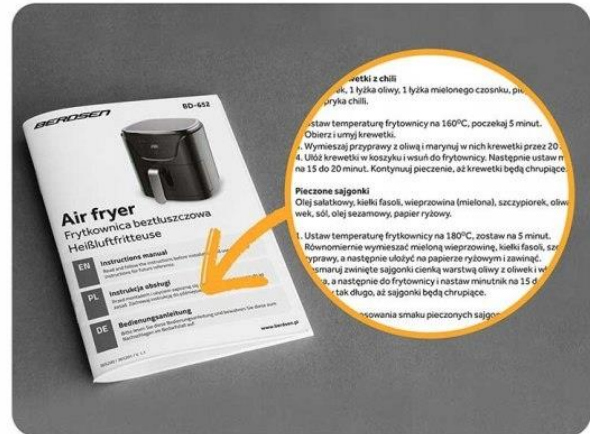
BERDSEN

BD-652

Air fryer
Frytkownica beztłuszczowa
Heißluftfritteuse

EN Instructions manual

PL Instrukcja obsługi

DE Bedienungsanleitung

www.berdsen.pl

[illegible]wetki z chili
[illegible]k, 1 łyżka oliwy, 1 łyżka mielonego czosnku, pi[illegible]
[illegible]pryka chilli.

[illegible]stawić temperaturę frytownicy na 160°C, poczekaj 5 minut.
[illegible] Obierz i umyj krewetki.
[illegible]. Wymieszaj przyprawy z oliwą i marynuj w nich krewetki przez 20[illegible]
4. Ułóż krewetki w koszyku i wsuń do frytownicy. Następnie ustaw m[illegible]
na 15 do 20 minut. Kontynuuj pieczenie, aż krewetki będą chrupiące.

Pieczone sajgonki
Olej sałatkowy, kiełki fasoli, wieprzowina (mielona), szczypiorek, oliw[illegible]
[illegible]wek, sól, olej sezamowy, papier ryżowy.

1. Ustaw temperaturę frytownicy na 180°C, zostaw na 5 minut.
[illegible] Równomiernie wymieszać mieloną wieprzowinę, kiełki fasoli, sz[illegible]
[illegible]yprawy, a następnie ułożyć na papierze ryżowym i zawinąć.
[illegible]smaruj zwinięte sajgonki cienką warstwą oliwy z oliwek i w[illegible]
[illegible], a następnie do frytownicy i nastaw minutnik na 15 d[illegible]
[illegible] tak długo, aż sajgonki będą chrupiące.

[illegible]sowania smaku pieczonych sajgo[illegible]